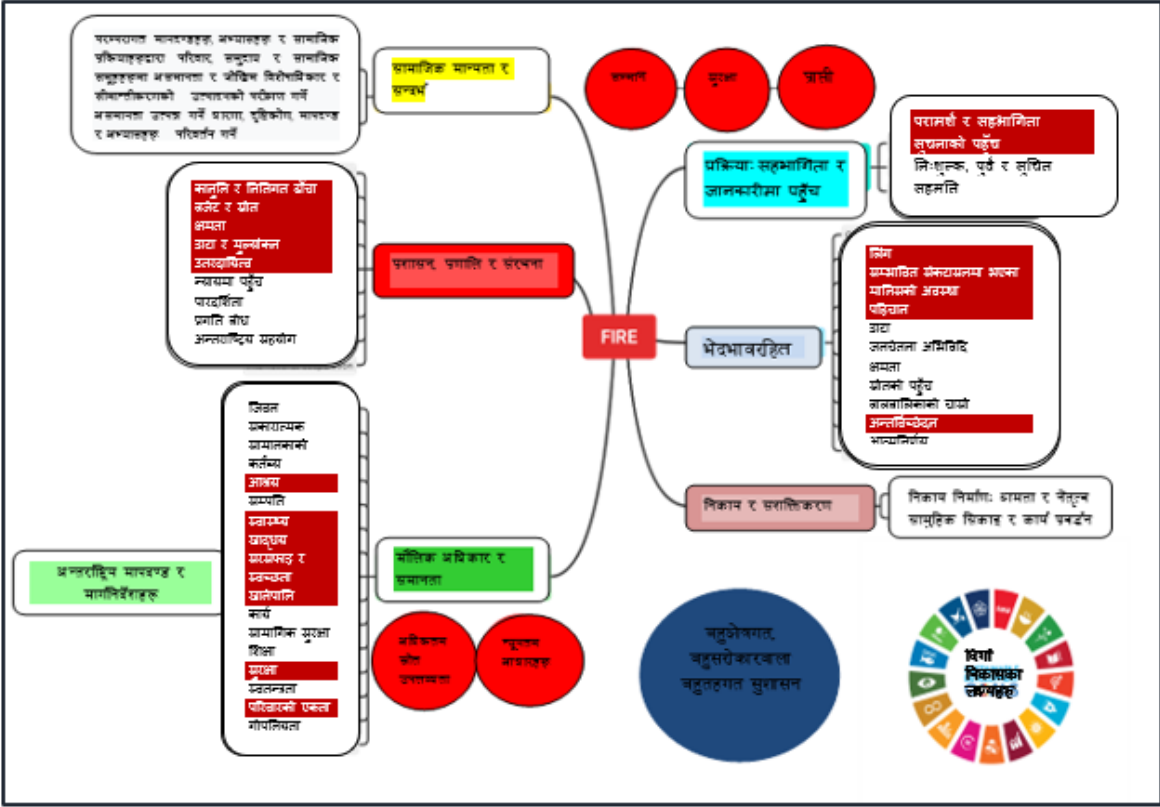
परम्परागत मान्यताहरू, अभ्यासहरू र सामाजिक प्रक्रियाहरूद्वारा परिवार, समुदाय र सामाजिक समूहहरूमा असमानता र जोखिम सिर्जनाकार र सीमान्तीकरणको उत्पादनको पहिचान गर्ने असमानता उत्पन्न गर्ने प्रथा, दृष्टिकोण, मान्यता र अभ्यासहरू परिवर्तन गर्ने

सामाजिक मान्यता र सन्दर्भ

सम्मान

सुरक्षा

प्रगति

प्रक्रिया: सहभागिता र जानकारीमा पहुँच

परामर्श र सहभागिता
सूचनाको पहुँच
निःशुल्क, पूर्व र सूचित सहमति

कानुनि र नितिगत ढाँचा
बजेट र स्रोत
क्षमता
डाटा र मूल्यांकन
उत्तरदायित्व
न्यायमा पहुँच
पारदर्शिता
प्रगति बोध
अन्तर्राष्ट्रिय सहयोग

प्रशासन, प्रणाली र संरचना

FIRE

भेदभावरहित

लिंग
सम्भावित बोकटायलन्त अवस्था
मानिसको अवस्था
पहिचान
डाटा
जलवायु अभिवृद्धि
क्षमता
स्रोतको पहुँच
बालबालिकाको रायो
अन्तर्विच्छेदन
आत्मनिर्णय

निकाय र सशक्तिकरण

निकाय निर्माण: क्षमता र नेतृत्व
सामूहिक निकाय र कार्य प्रवर्द्धन

जिवन
सकारात्मक
सामाजिकको
कर्तव्य
आश्रय
सम्पति
स्वास्थ्य
खाद्यान्न
सरसफाइ र स्वच्छता
खानेपानि
कार्य
सामाजिक सुरक्षा
शिक्षा
सहभागि
स्वतन्त्रता
परिवारको एकता
गोपनियता

अन्तराष्ट्रिय मापदण्ड र मार्गनिर्देशहरू

मौलिक अधिकार र समानता

अधिकतम स्रोत उपलब्धता

न्यूनतम नायाहरू

बहुक्षेत्रगत, बहुसरोकारवाला बहुतहगत सुशासन

दिगो विकासका लक्ष्यहरू